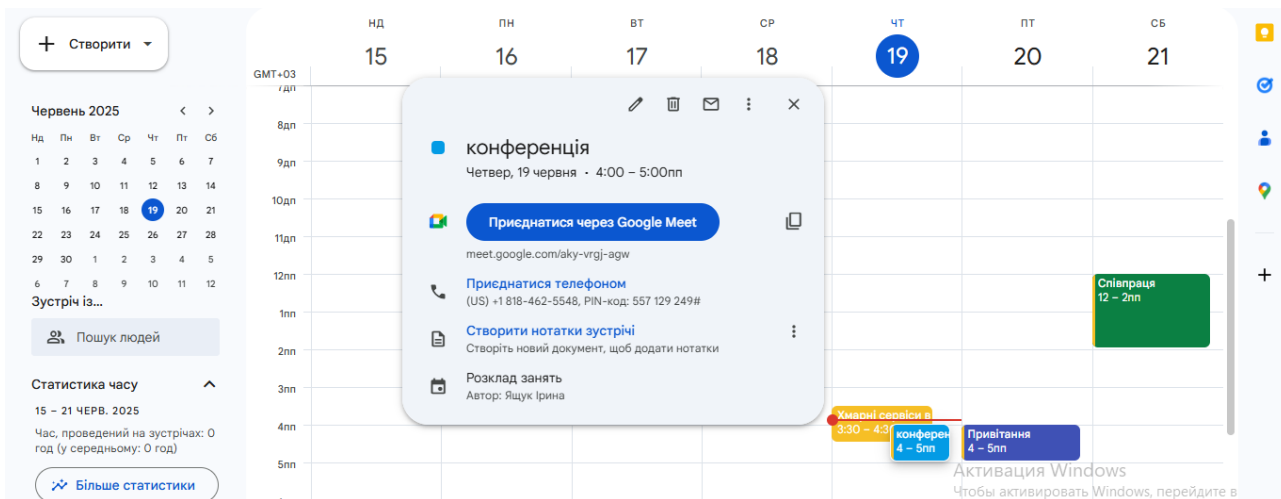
Створити

Червень 2025

| Нд | Пн | Вт | Ср | Чт | Пт | Сб |
|---|---|---|---|---|---|---|
| 1 | 2 | 3 | 4 | 5 | 6 | 7 |
| 8 | 9 | 10 | 11 | 12 | 13 | 14 |
| 15 | 16 | 17 | 18 | 19 | 20 | 21 |
| 22 | 23 | 24 | 25 | 26 | 27 | 28 |
| 29 | 30 | 1 | 2 | 3 | 4 | 5 |
| 6 | 7 | 8 | 9 | 10 | 11 | 12 |

Зустріч із...

Пошук людей

Статистика часу

15 – 21 ЧЕРВ. 2025

Час, проведений на зустрічах: 0 год (у середньому: 0 год)

Більше статистики

НД 15 ПН 16 ВТ 17 СР 18 ЧТ 19 ПТ 20 СБ 21

GMT+03

7дп 8дп 9дп 10дп 11дп 12пп 1пп 2пп 3пп 4пп 5пп

конференція

Четвер, 19 червня · 4:00 – 5:00пп

Приєднатися через Google Meet

meet.google.com/aky-vrgj-agw

Приєднатися телефоном

(US) +1 818-462-5548, PIN-код: 557 129 249#

Створити нотатки зустрічі

Створіть новий документ, щоб додати нотатки

Розклад занять

Автор: Ящук Ірина

Співпраця
12 – 2пп

Хмарні сервіси в
3:30 – 4:3

конферен
4 – 5пп

Привітання
4 – 5пп

Активация Windows
Чтобы активировать Windows, перейдите в